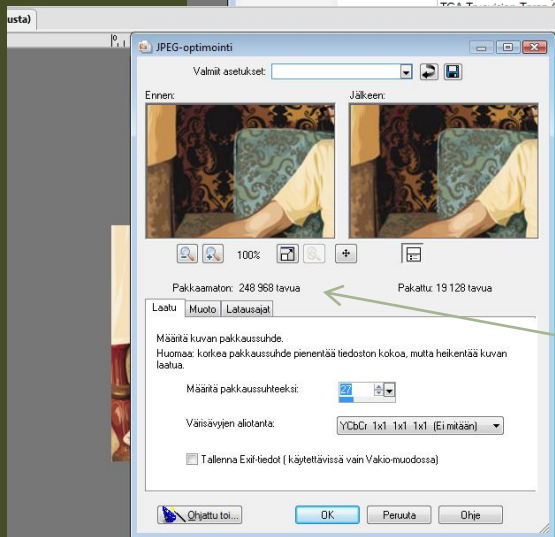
usta)

TGA Tavoiniep Tornin

JPEG-optimointi

Valmiit asetukset:

Ennen:

Jälkeen:

100%

Pakkaamaton: 248 968 tavua

Pakattu: 19 128 tavua

Laatu | Muoto | Latausajat

Määritä kuvan pakkaussuhde.

Huomaa: korkea pakkaussuhde pienentää tiedoston kokoa, mutta heikentää kuvan laatua.

Määritä pakkaussuhteeksi: 27

Värisävyjen aliotanta: YCbCr 1x1 1x1 1x1 (Ei mitään)

Tallenna Exif-tiedot ( käytettävissä vain Vakio-muodossa)

Ohjattu toi...

OK

Peruuta

Ohje